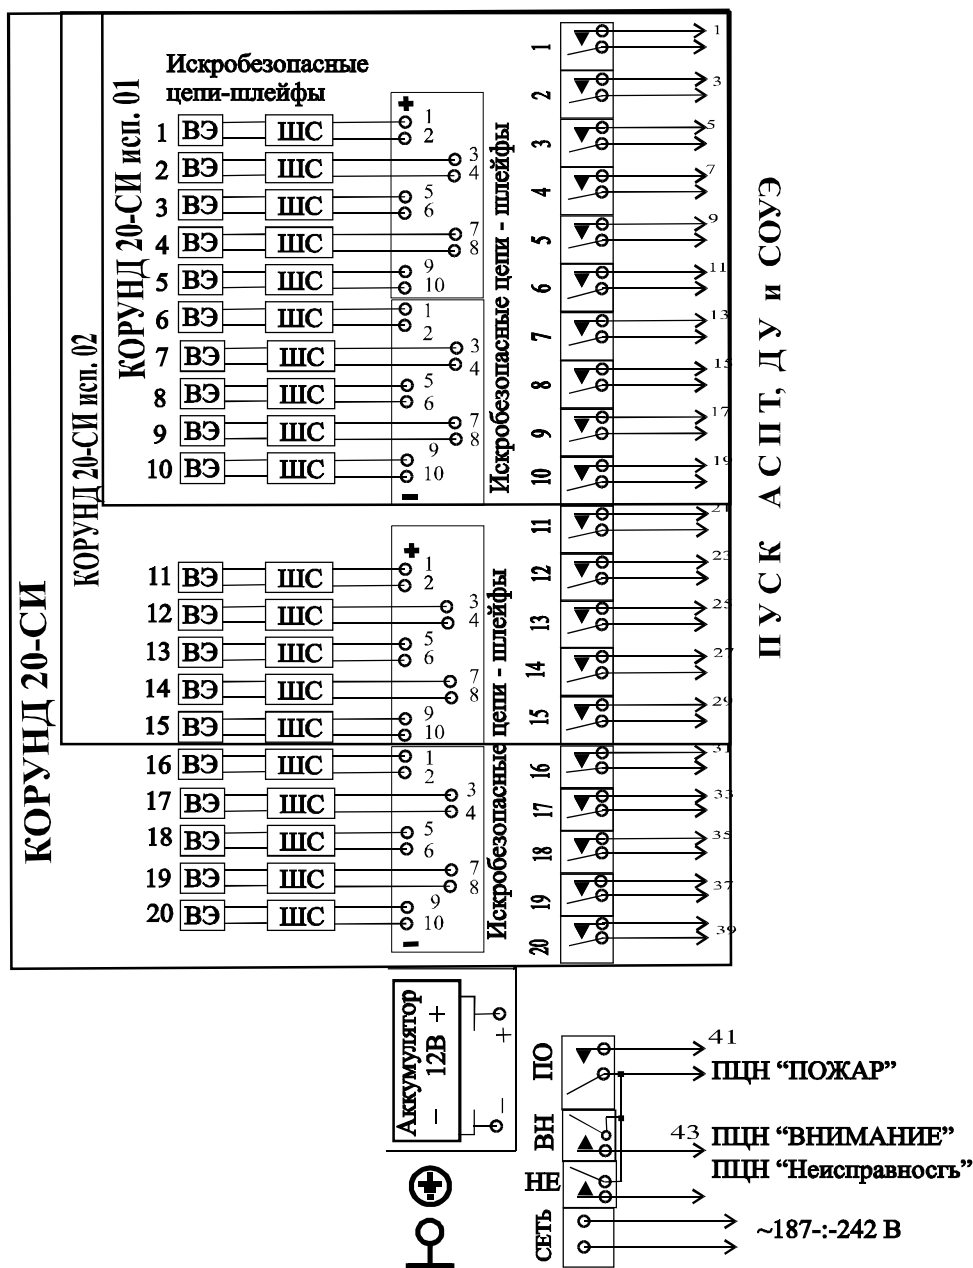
КОРУНД 20-СИ

КОРУНД 20-СИ исп. 02

КОРУНД 20-СИ исп. 01

Искробезопасные цепи-шлейфы

1 ВЭ ШС 1 2
2 ВЭ ШС 3 4
3 ВЭ ШС 5 6
4 ВЭ ШС 7 8
5 ВЭ ШС 9 10
6 ВЭ ШС 1 2
7 ВЭ ШС 3 4
8 ВЭ ШС 5 6
9 ВЭ ШС 7 8
10 ВЭ ШС 9 10

Искробезопасные цепи - шлейфы

11 ВЭ ШС 1 2
12 ВЭ ШС 3 4
13 ВЭ ШС 5 6
14 ВЭ ШС 7 8
15 ВЭ ШС 9 10
16 ВЭ ШС 1 2
17 ВЭ ШС 3 4
18 ВЭ ШС 5 6
19 ВЭ ШС 7 8
20 ВЭ ШС 9 10

Искробезопасные цепи - шлейфы

Искробезопасные цепи - шлейфы

1 2 3 4 5 6 7 8 9 10 11 12 13 14 15 16 17 18 19 20

1 3 5 7 9 11 13 15 17 19 21 23 25 27 29 31 33 35 37 39

ПУСК АСПТ, ДУ и СОУЭ

Аккумулятор
– 12В +
+
–

ПО
ВН
НЕ
СЕТЬ

41
ПЦН "ПОЖАР"
43 ПЦН "ВНИМАНИЕ"
ПЦН "Неисправность"
~187-:-242 В